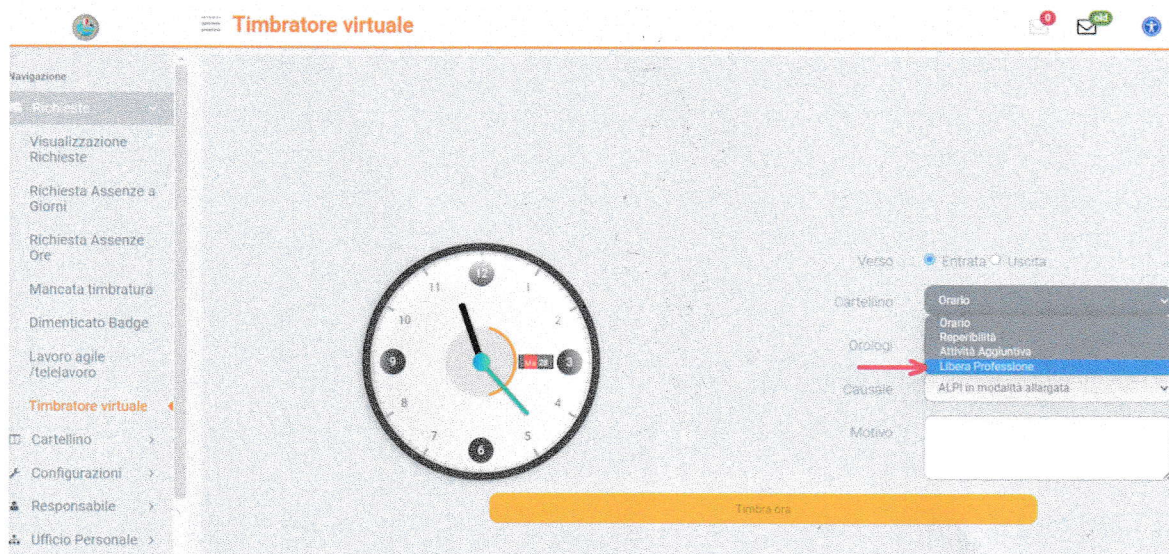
Timbratore virtuale

0 old

Navigazione

Richieste

Visualizzazione Richieste

Richiesta Assenze a Giorni

Richiesta Assenze Ore

Mancata timbratura

Dimenticato Badge

Lavoro agile /telelavoro

Timbratore virtuale

Cartellino

Configurazioni

Responsabile

Ufficio Personale

12 1 2 3 4 5 6 7 8 9 10 11

Lu 28

Verso ● Entrata ○ Uscita

Cartellino Orario

Orario
Reperibilità
Attività Aggiuntiva
Libera Professione

Orologi

Causale ALPI in modalità allargata

Motivo

Timbra ora